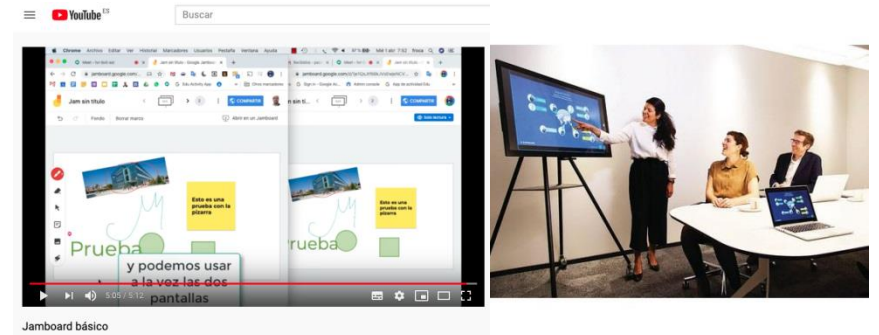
YouTube ES
Buscar

Chrome Archivo Editar Ver Historial Marcadores Usuarios Pestaña Ventana Ayuda

jamboard.google.com

Jam sin título
COMPARTIR
Fondo Borrar marco
Abrir en un Jamboard

Jam sin título
COMPARTIR

Esto es una prueba con la pizarra

Esto es una prueba con la pizarra

Prueba
Prueba

y podemos usar a la vez las dos pantallas

5:05 / 5:12

Jamboard básico